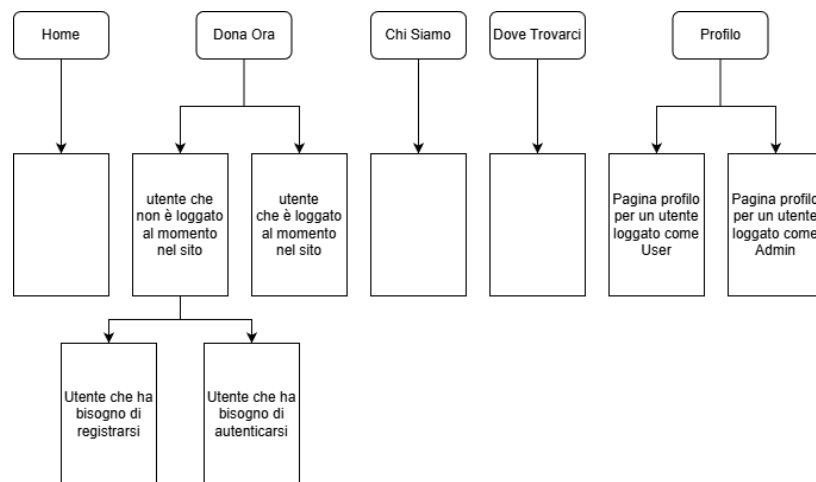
Home

Dona Ora

Chi Siamo

Dove Trovarci

Profilo

utente che non è loggato al momento nel sito

utente che è loggato al momento nel sito

Pagina profilo per un utente loggato come User

Pagina profilo per un utente loggato come Admin

Utente che ha bisogno di registrarsi

Utente che ha bisogno di autenticarsi